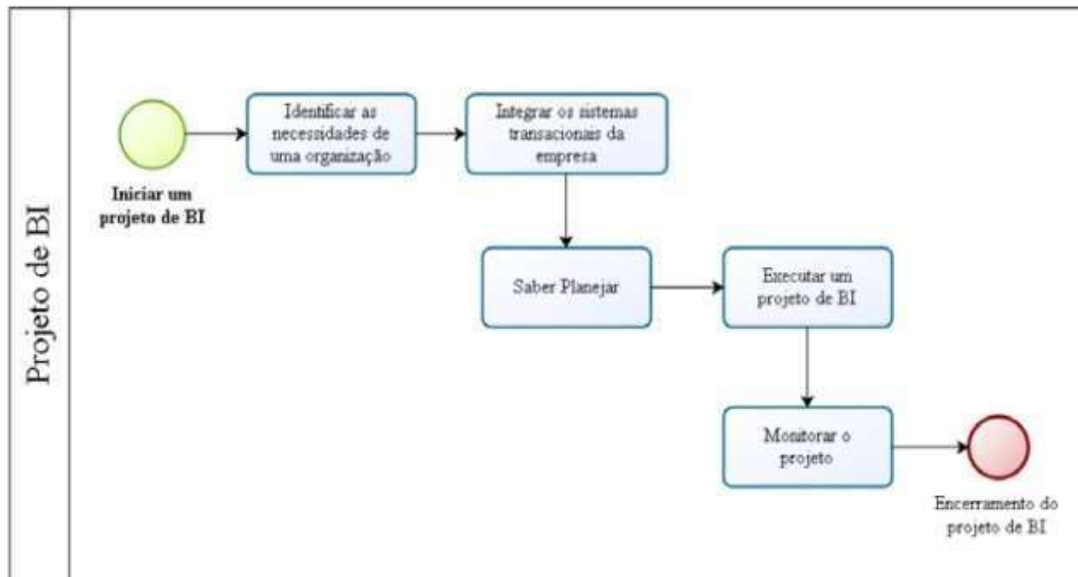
Projeto de BI

Iniciar um projeto de BI

Identificar as necessidades de uma organização

Integrar os sistemas transacionais da empresa

Saber Planejar

Executar um projeto de BI

Monitorar o projeto

Encerramento do projeto de BI